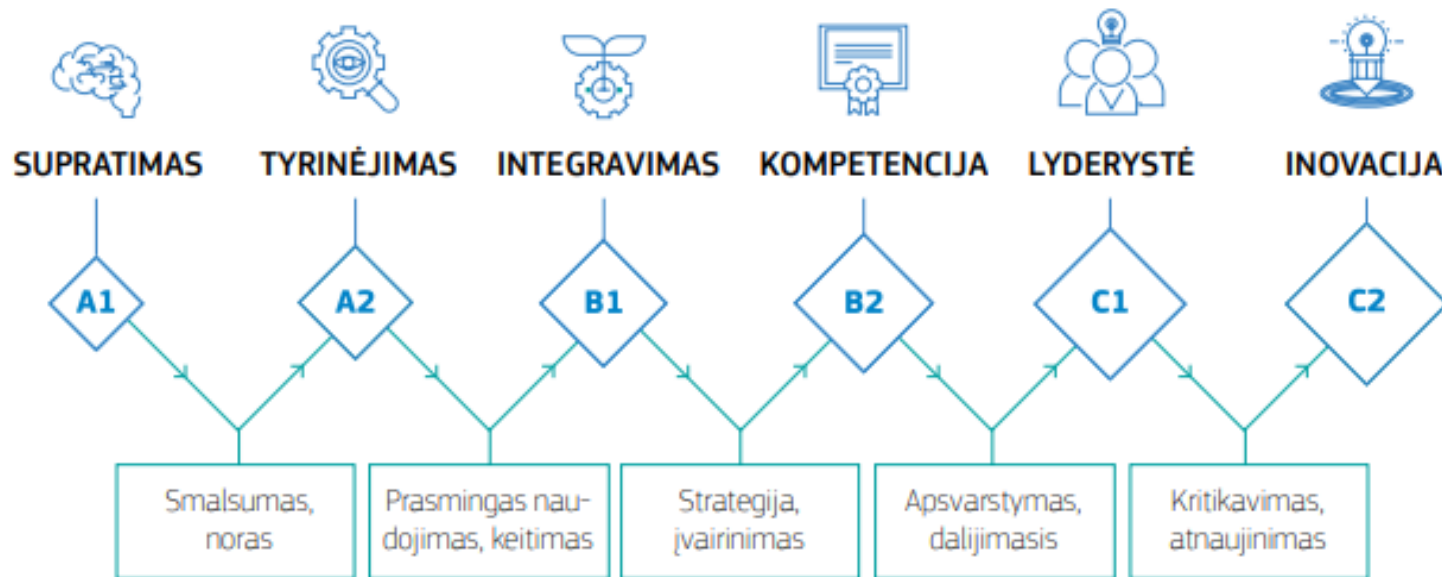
SUPRATIMAS
TYRINĖJIMAS
INTEGRAVIMAS
KOMPETENCIJA
LYDERYSTĖ
INOVACIJA

A1
A2
B1
B2
C1
C2

Smalsumas, noras

Prasmingas naudojimas, keitimas

Strategija, įvairinimas

Apsvarstymas, dalijimasis

Kritikavimas, atnaujinimas